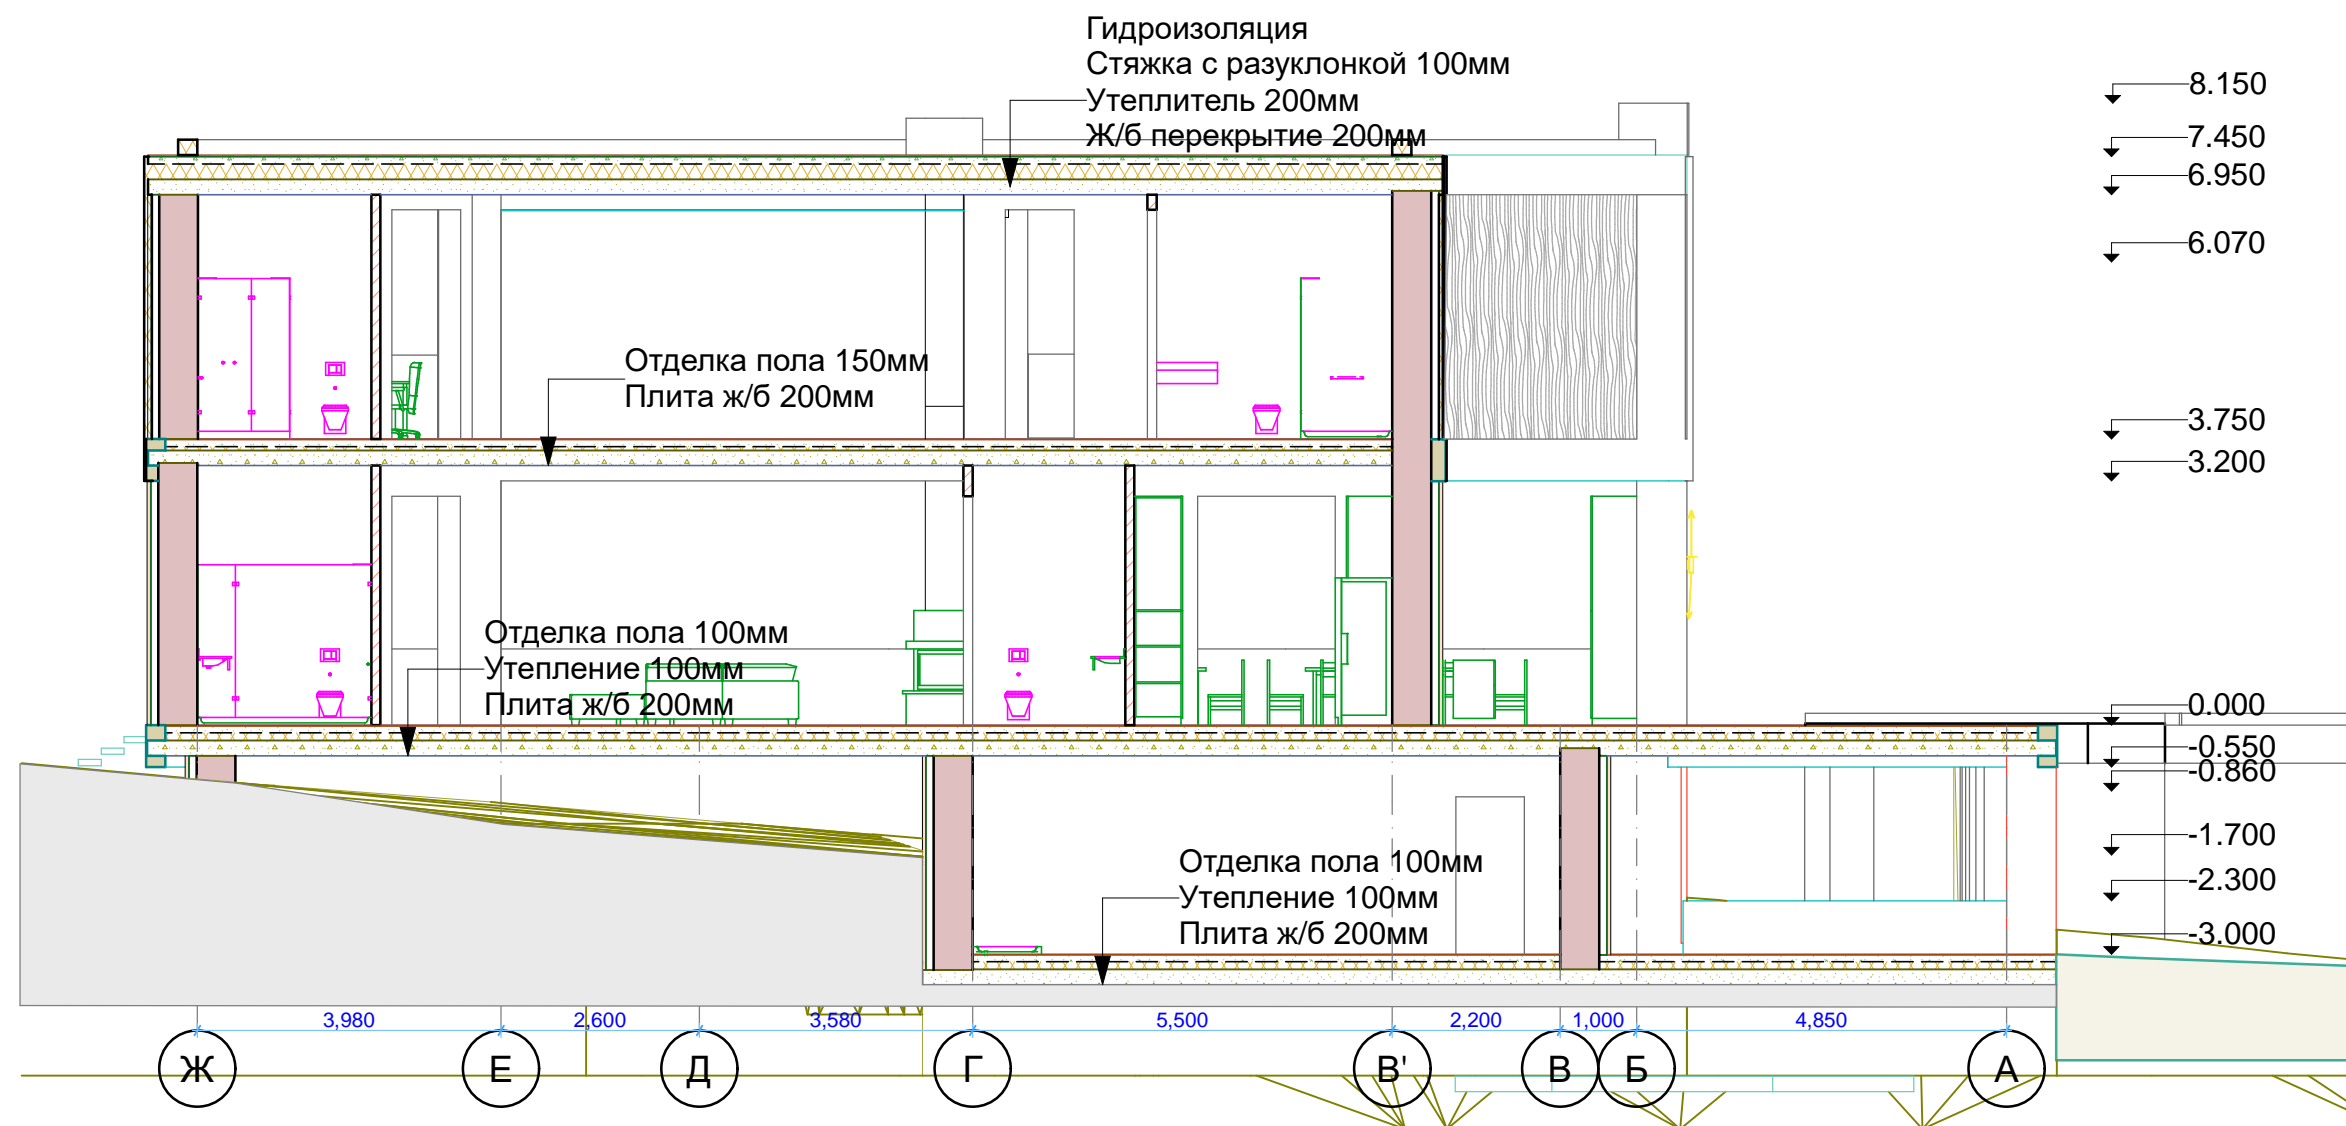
Гидроизоляция
Стяжка с разуклонкой 100мм
Утеплитель 200мм
Ж/б перекрытие 200мм

8.150
7.450
6.950
6.070

Отделка пола 150мм
Плита ж/б 200мм

3.750
3.200

Отделка пола 100мм
Утепление 100мм
Плита ж/б 200мм

0.000
-0.550
-0.860
-1.700
-2.300
-3.000

Отделка пола 100мм
Утепление 100мм
Плита ж/б 200мм

3,980
2,600
3,580
5,500
2,200
1,000
4,850

Ж
Е
Д
Г
В'
В
Б
А